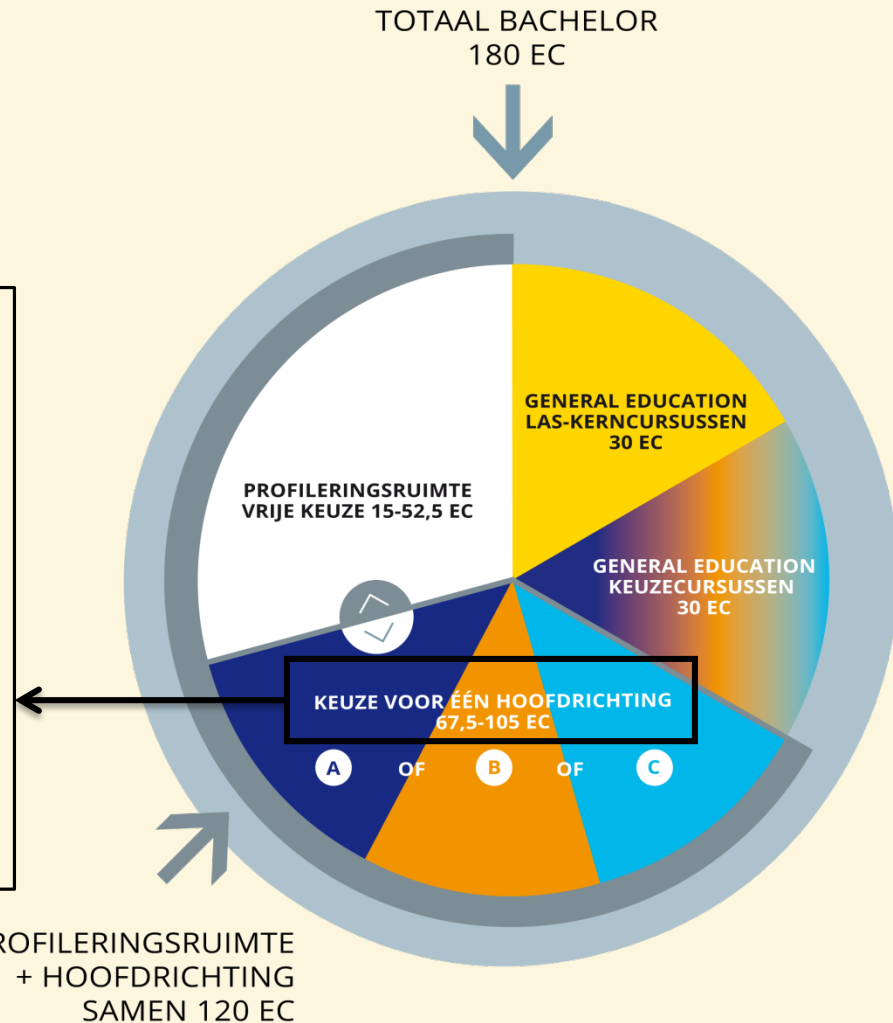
TOTAAL BACHELOR
180 EC

GENERAL EDUCATION
LAS-KERNCURSUSSEN
30 EC

PROFILERINGSRUIMTE
VRIJE KEUZE 15-52,5 EC

GENERAL EDUCATION
KEUZECURSUSSEN
30 EC

KEUZE VOOR ÉÉN HOOFDRICHTING
67,5-105 EC

A OF B OF C

ROFILERINGSRUIMTE
+ HOOFDRICHTING
SAMEN 120 EC